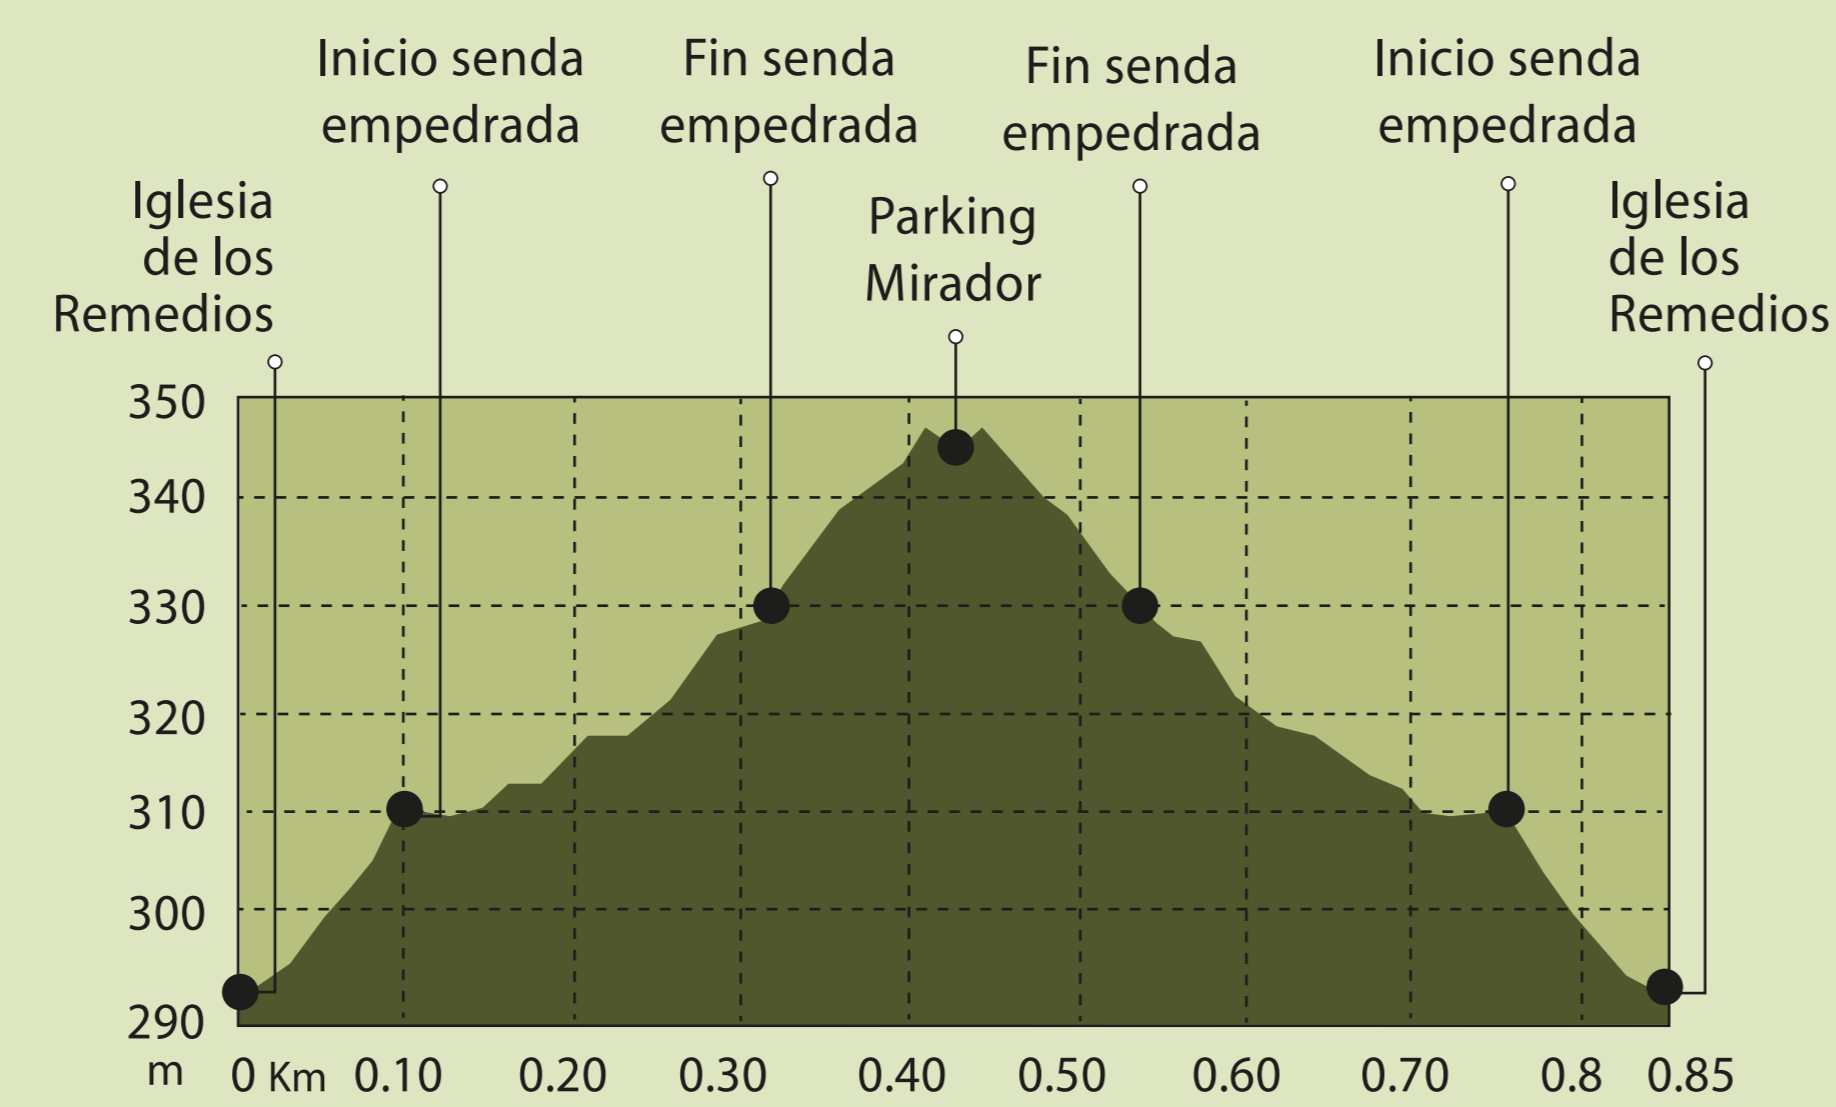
Inicio senda empedrada

Fin senda empedrada

Fin senda empedrada

Inicio senda empedrada

Iglesia de los Remedios

Parking Mirador

Iglesia de los Remedios

350
340
330
320
310
300
290
m

0 Km 0.10 0.20 0.30 0.40 0.50 0.60 0.70 0.8 0.85